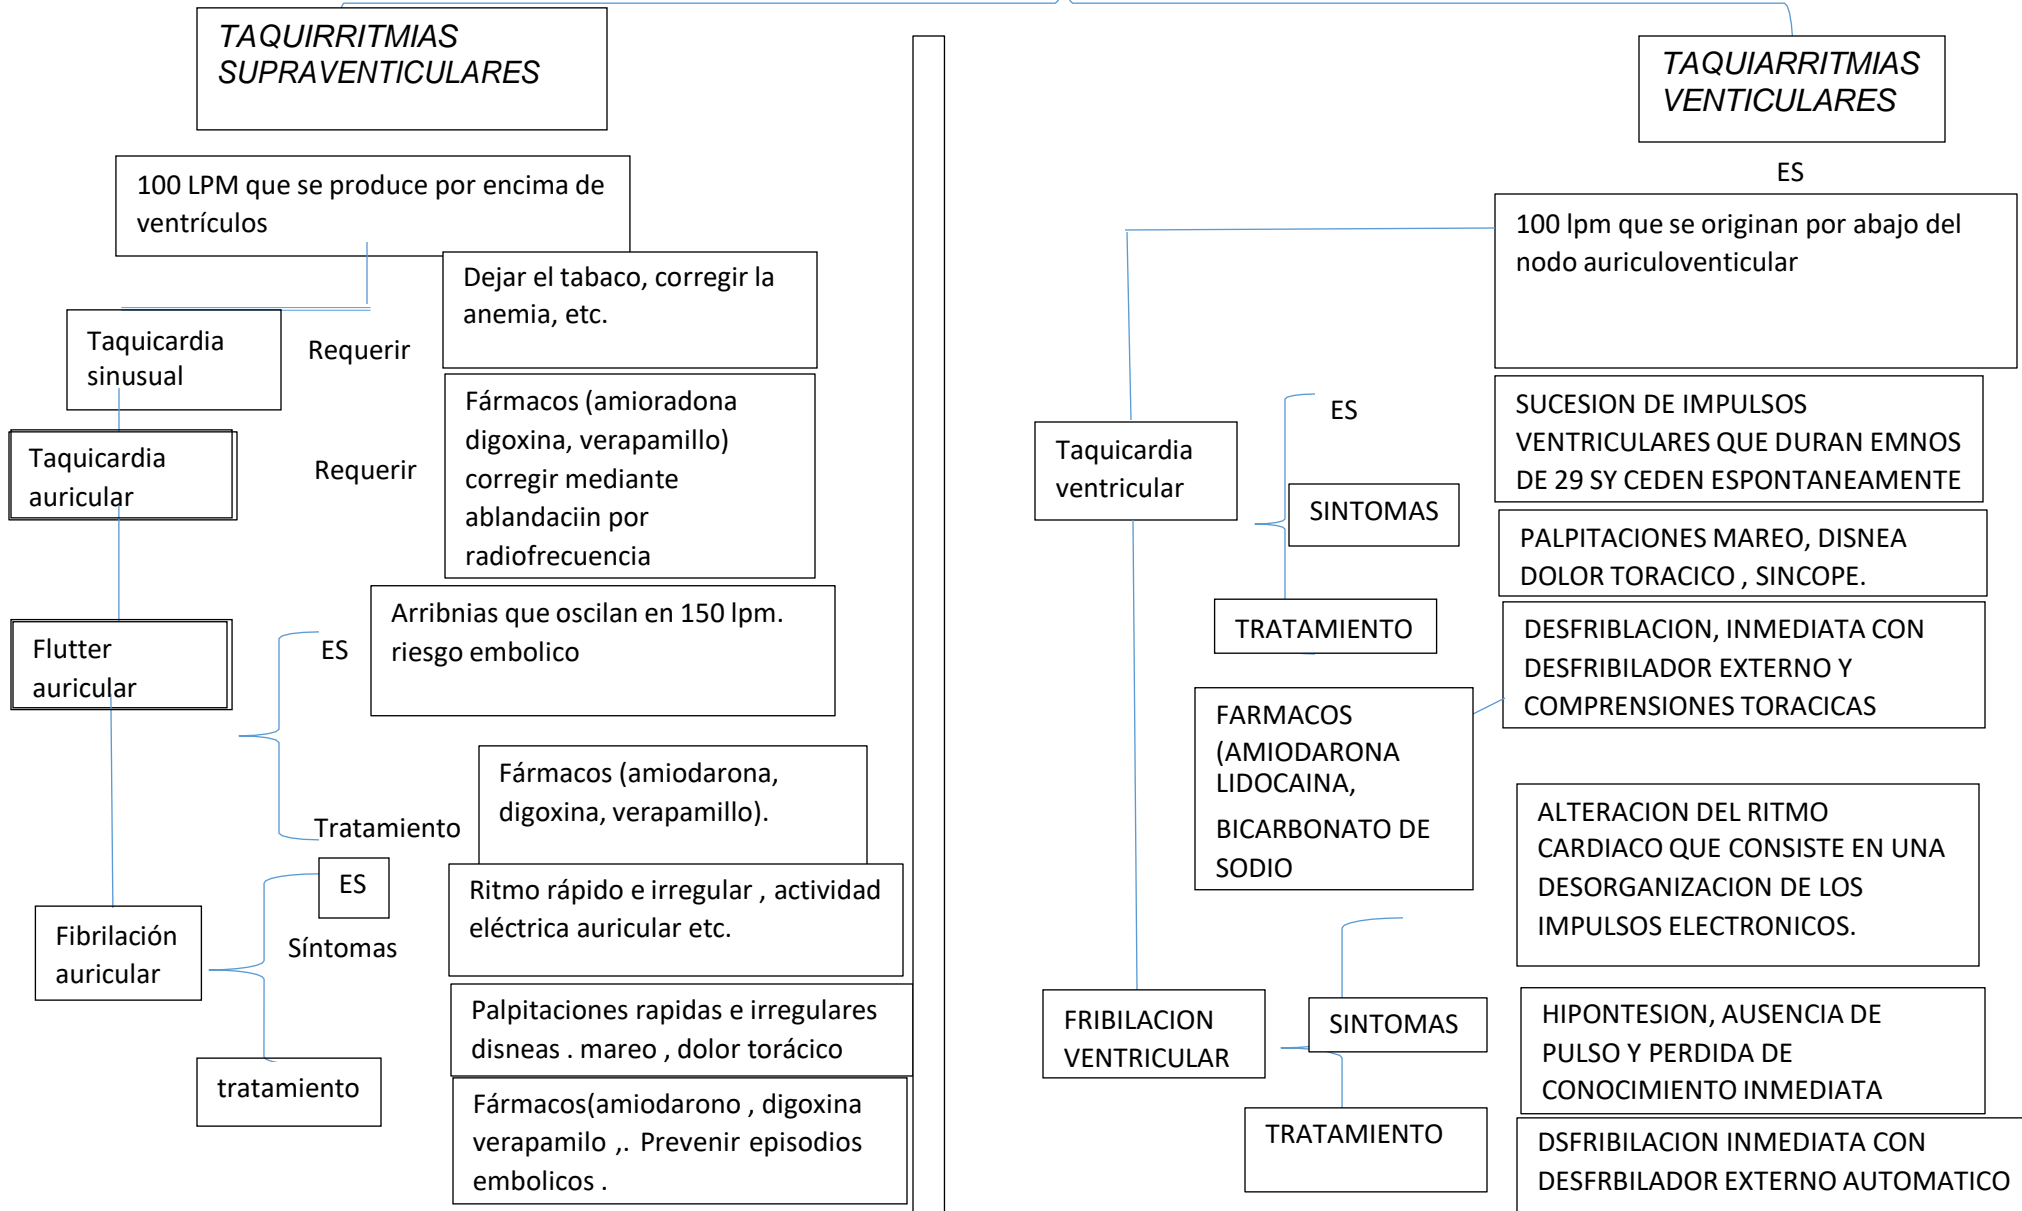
TAQUIRRITMIAS SUPRAVENTICULARES

100 LPM que se produce por encima de ventrículos

Dejar el tabaco, corregir la anemia, etc.

Taquicardia sinusual

Requerir

Taquicardia auricular

Requerir

Fármacos (amioradona digoxina, verapamillo) corregir mediante ablandaciin por radiofrecuencia

Flutter auricular

ES

Arribnias que oscilan en 150 lpm. riesgo embolico

Tratamiento

Fármacos (amiodarona, digoxina, verapamillo).

ES

Ritmo rápido e irregular , actividad eléctrica auricular etc.

Fibrilación auricular

Síntomas

Palpitaciones rapidas e irregulares disneas . mareo , dolor torácico

tratamiento

Fármacos(amiodarono , digoxina verapamilo ,. Prevenir episodios embolicos .

TAQUIARRITMIAS VENTICULARES

ES

100 lpm que se originan por abajo del nodo auriculoventicular

Taquicardia ventricular

ES

SUCESION DE IMPULSOS VENTRICULARES QUE DURAN EMNOS DE 29 SY CEDEN ESPONTANEAMENTE

SINTOMAS

PALPITACIONES MAREO, DISNEA DOLOR TORACICO , SINCOPE.

TRATAMIENTO

DESFRIBLACION, INMEDIATA CON DESFRIBILADOR EXTERNO Y COMPRENSIONES TORACICAS

FARMACOS (AMIODARONA LIDOCAINA, BICARBONATO DE SODIO

ALTERACION DEL RITMO CARDIACO QUE CONSISTE EN UNA DESORGANIZACION DE LOS IMPULSOS ELECTRONICOS.

FRIBILACION VENTRICULAR

SINTOMAS

HIPONTESION, AUSENCIA DE PULSO Y PERDIDA DE CONOCIMIENTO INMEDIATA

TRATAMIENTO

DSFRIBILACION INMEDIATA CON DESFRBILADOR EXTERNO AUTOMATICO